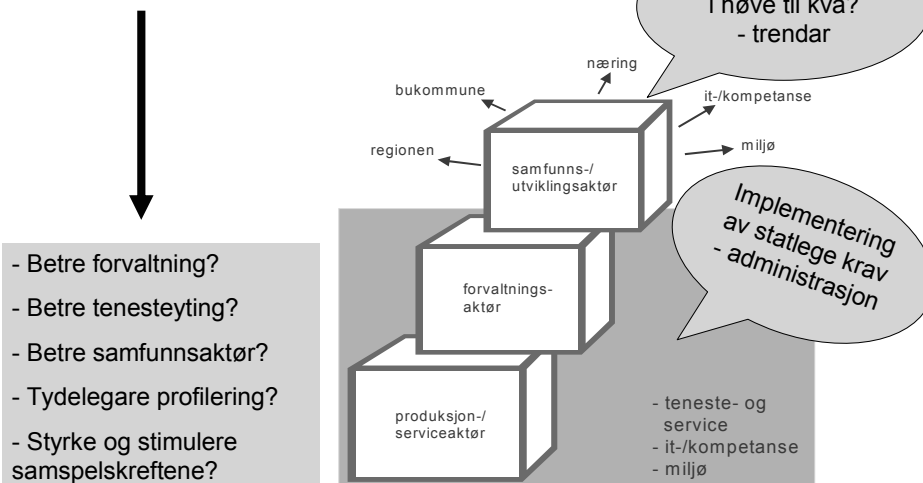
I høve til kva?
- trendar

næring

bukommune

it-/kompetanse

regionen

miljø

samfunns-/
utviklingsaktør

Implementering av statlege krav - administrasjon

forvaltnings-
aktør

produksjon-/
serviceaktør

- teneste- og service
- it-/kompetanse
- miljø

- Betre forvaltning?

- Betre tenesteyting?

- Betre samfunnsaktør?

- Tydelegare profilering?

- Styrke og stimulere samspelskreftene?